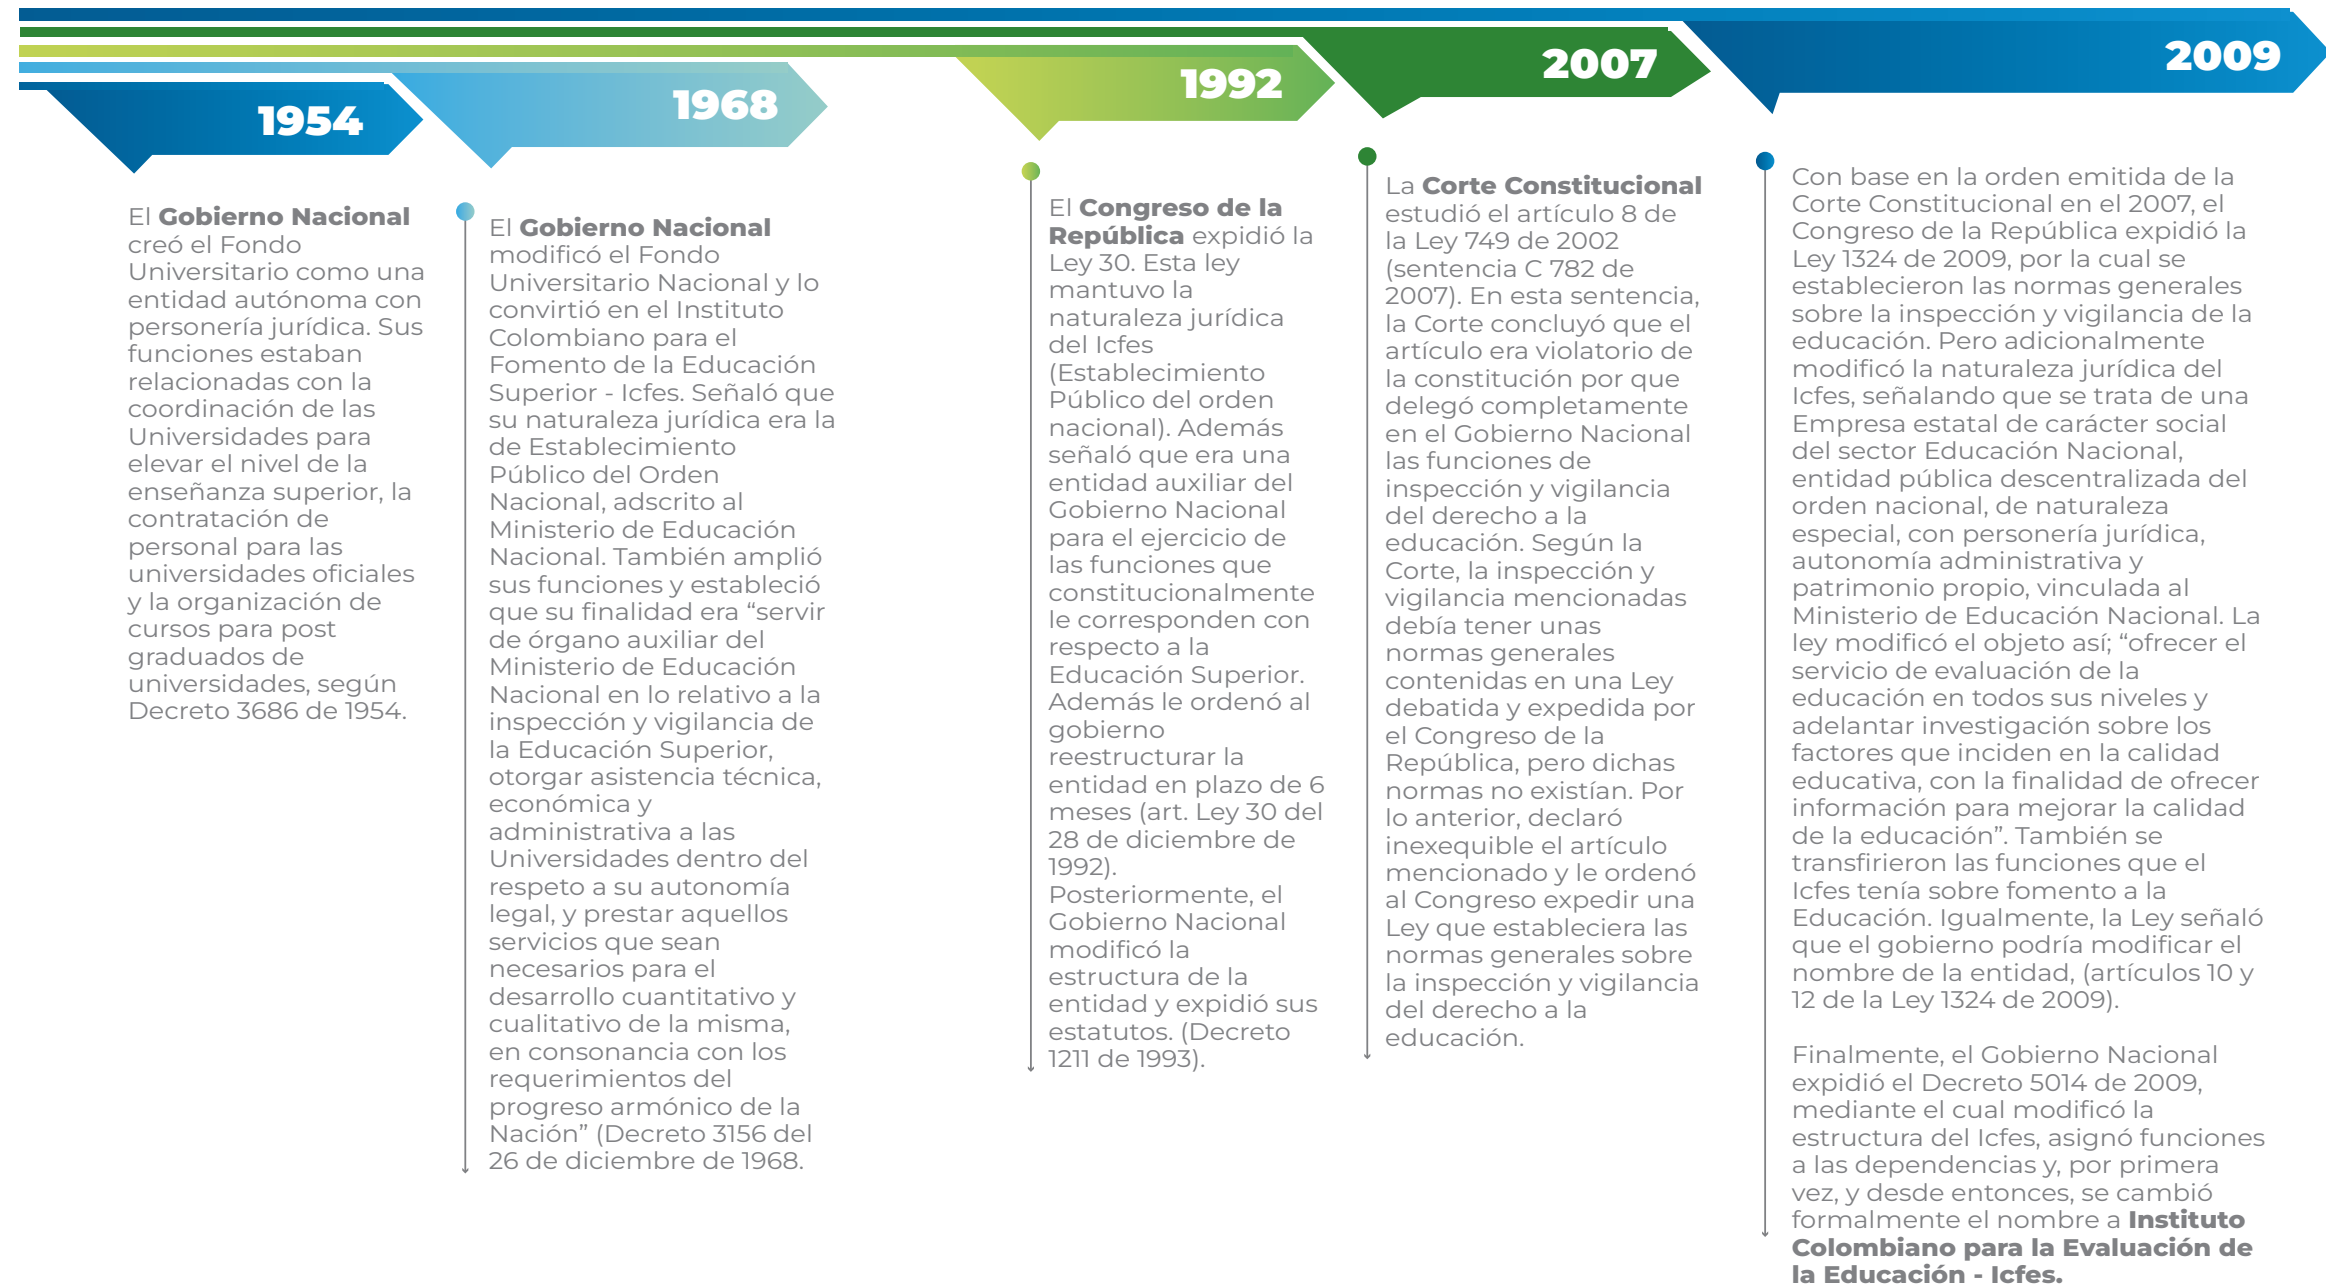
1954

El **Gobierno Nacional** creó el Fondo Universitario como una entidad autónoma con personería jurídica. Sus funciones estaban relacionadas con la coordinación de las Universidades para elevar el nivel de la enseñanza superior, la contratación de personal para las universidades oficiales y la organización de cursos para post graduados de universidades, según Decreto 3686 de 1954.

1968

El **Gobierno Nacional** modificó el Fondo Universitario Nacional y lo convirtió en el Instituto Colombiano para el Fomento de la Educación Superior - Icfes. Señaló que su naturaleza jurídica era la de Establecimiento Público del Orden Nacional, adscrito al Ministerio de Educación Nacional. También amplió sus funciones y estableció que su finalidad era "servir de órgano auxiliar del Ministerio de Educación Nacional en lo relativo a la inspección y vigilancia de la Educación Superior, otorgar asistencia técnica, económica y administrativa a las Universidades dentro del respeto a su autonomía legal, y prestar aquellos servicios que sean necesarios para el desarrollo cuantitativo y cualitativo de la misma, en consonancia con los requerimientos del progreso armónico de la Nación" (Decreto 3156 del 26 de diciembre de 1968.

1992

El **Congreso de la República** expidió la Ley 30. Esta ley mantuvo la naturaleza jurídica del Icfes (Establecimiento Público del orden nacional). Además señaló que era una entidad auxiliar del Gobierno Nacional para el ejercicio de las funciones que constitucionalmente le corresponden con respecto a la Educación Superior. Además le ordenó al gobierno reestructurar la entidad en plazo de 6 meses (art. Ley 30 del 28 de diciembre de 1992).
Posteriormente, el Gobierno Nacional modificó la estructura de la entidad y expidió sus estatutos. (Decreto 1211 de 1993).

2007

La **Corte Constitucional** estudió el artículo 8 de la Ley 749 de 2002 (sentencia C 782 de 2007). En esta sentencia, la Corte concluyó que el artículo era violatorio de la constitución por que delegó completamente en el Gobierno Nacional las funciones de inspección y vigilancia del derecho a la educación. Según la Corte, la inspección y vigilancia mencionadas debía tener unas normas generales contenidas en una Ley debatida y expedida por el Congreso de la República, pero dichas normas no existían. Por lo anterior, declaró inexequible el artículo mencionado y le ordenó al Congreso expedir una Ley que estableciera las normas generales sobre la inspección y vigilancia del derecho a la educación.

2009

Con base en la orden emitida de la Corte Constitucional en el 2007, el Congreso de la República expidió la Ley 1324 de 2009, por la cual se establecieron las normas generales sobre la inspección y vigilancia de la educación. Pero adicionalmente modificó la naturaleza jurídica del Icfes, señalando que se trata de una Empresa estatal de carácter social del sector Educación Nacional, entidad pública descentralizada del orden nacional, de naturaleza especial, con personería jurídica, autonomía administrativa y patrimonio propio, vinculada al Ministerio de Educación Nacional. La ley modificó el objeto así; "ofrecer el servicio de evaluación de la educación en todos sus niveles y adelantar investigación sobre los factores que inciden en la calidad educativa, con la finalidad de ofrecer información para mejorar la calidad de la educación". También se transfirieron las funciones que el Icfes tenía sobre fomento a la Educación. Igualmente, la Ley señaló que el gobierno podría modificar el nombre de la entidad, (artículos 10 y 12 de la Ley 1324 de 2009).

Finalmente, el Gobierno Nacional expidió el Decreto 5014 de 2009, mediante el cual modificó la estructura del Icfes, asignó funciones a las dependencias y, por primera vez, y desde entonces, se cambió formalmente el nombre a **Instituto Colombiano para la Evaluación de la Educación - Icfes.**